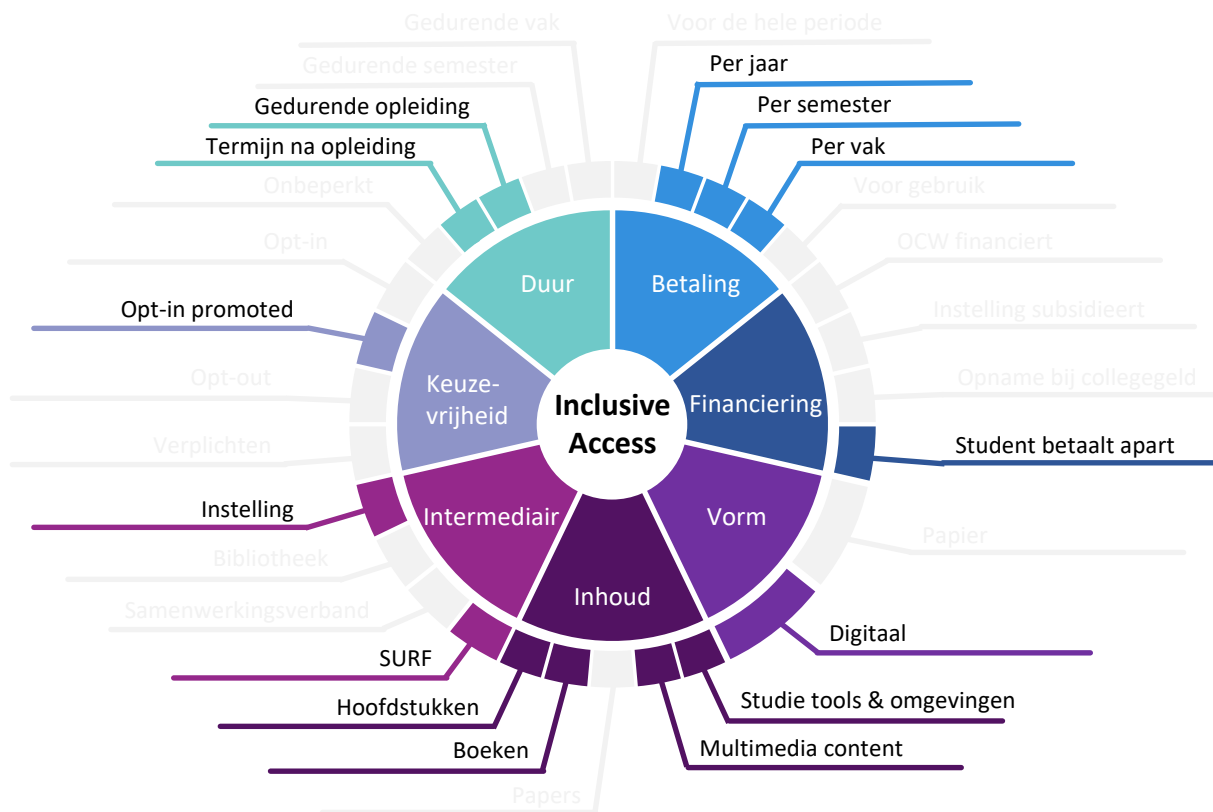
Inclusive Access

Duur
Gedurende vak
Gedurende semester
Gedurende opleiding
Termijn na opleiding
Onbeperkt

Betaling
Voor de hele periode
Per jaar
Per semester
Per vak
Voor gebruik

Financiering
OCW financiert
Instelling subsidieert
Opname bij collegegeld
Student betaalt apart

Vorm
Papier
Digitaal

Inhoud
Studie tools & omgevingen
Multimedia content
Papers
Boeken
Hoofdstukken

Intermediair
SURF
Samenwerkingsverband
Bibliotheek
Instelling

Keuze-vrijheid
Verplichten
Opt-out
Opt-in promoted
Opt-in